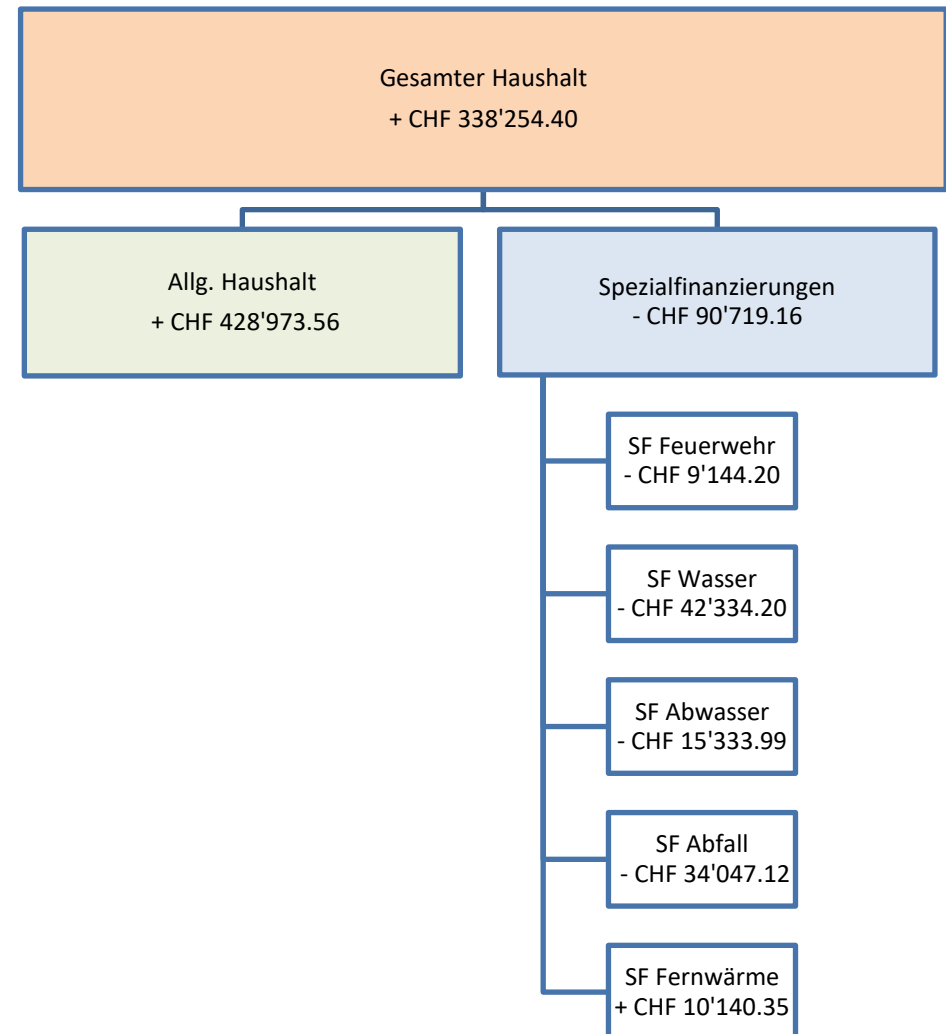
Gesamter Haushalt
+ CHF 338'254.40

Allg. Haushalt
+ CHF 428'973.56

Spezialfinanzierungen
- CHF 90'719.16

SF Feuerwehr
- CHF 9'144.20

SF Wasser
- CHF 42'334.20

SF Abwasser
- CHF 15'333.99

SF Abfall
- CHF 34'047.12

SF Fernwärme
+ CHF 10'140.35